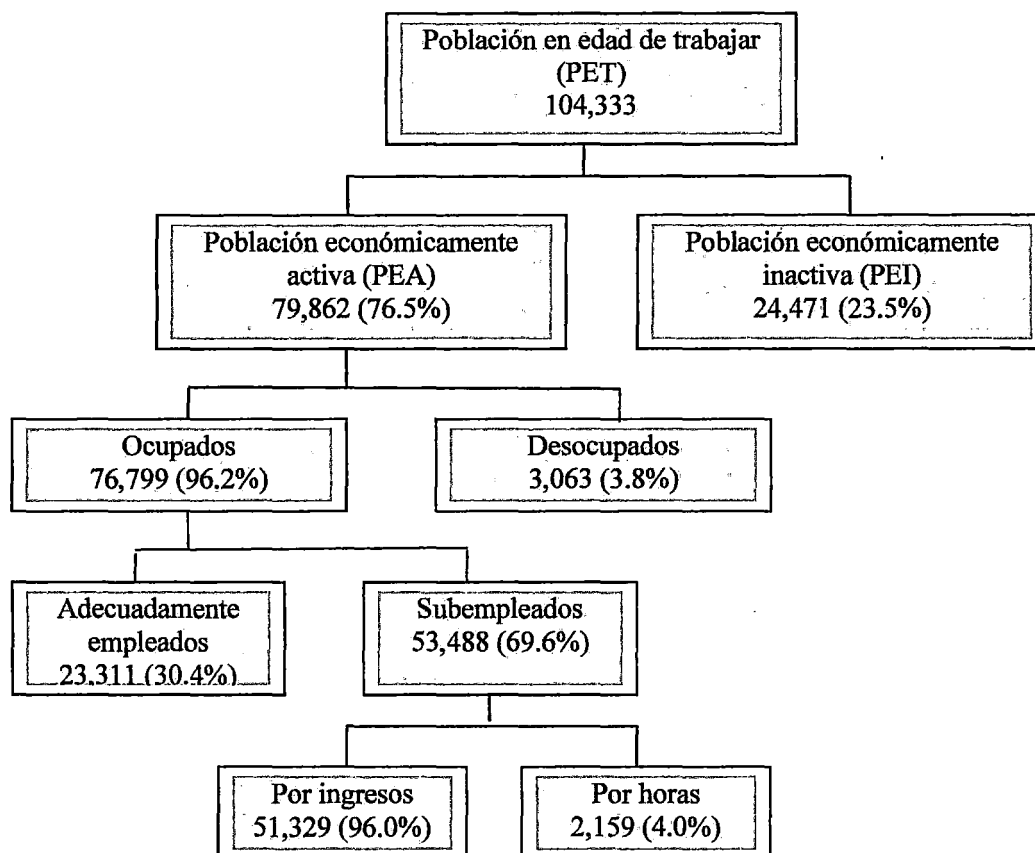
Población en edad de trabajar (PET) 104,333

Población económicamente activa (PEA) 79,862 (76.5%)

Población económicamente inactiva (PEI) 24,471 (23.5%)

Ocupados 76,799 (96.2%)

Desocupados 3,063 (3.8%)

Adecuadamente empleados 23,311 (30.4%)

Subempleados 53,488 (69.6%)

Por ingresos 51,329 (96.0%)

Por horas 2,159 (4.0%)